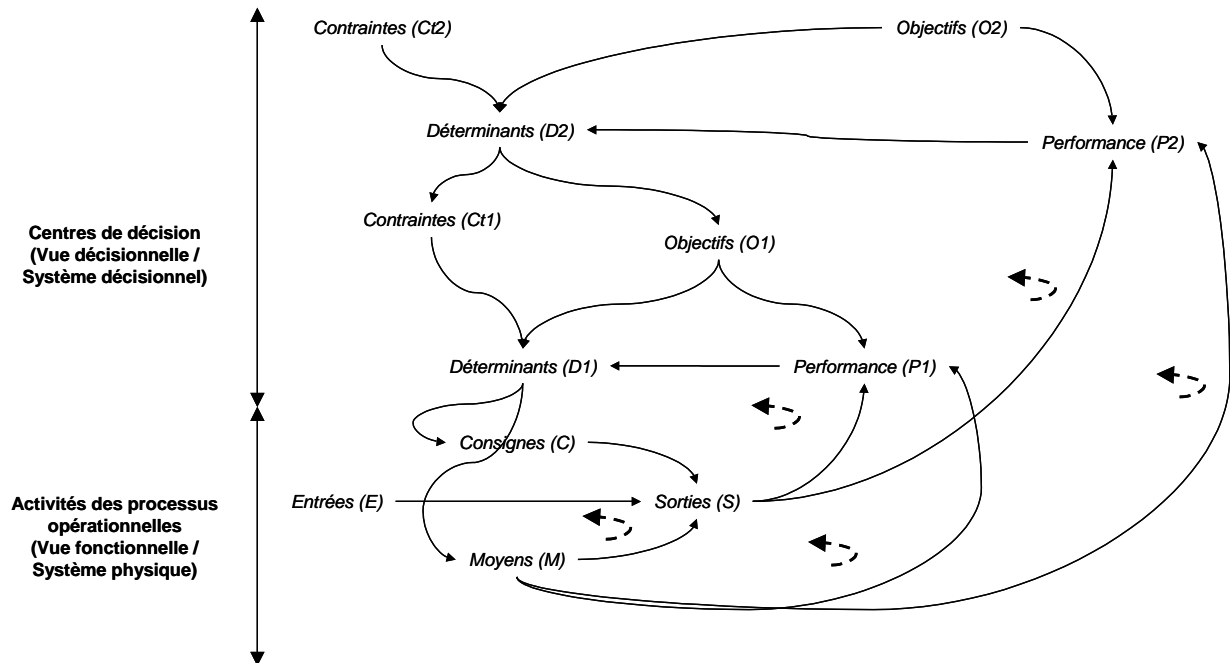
Centres de décision (Vue décisionnelle / Système décisionnel)

Activités des processus opérationnelles (Vue fonctionnelle / Système physique)

Contraintes (Ct2)

Objectifs (O2)

Déterminants (D2)

Performance (P2)

Contraintes (Ct1)

Objectifs (O1)

Déterminants (D1)

Performance (P1)

Consignes (C)

Entrées (E)

Sorties (S)

Moyens (M)